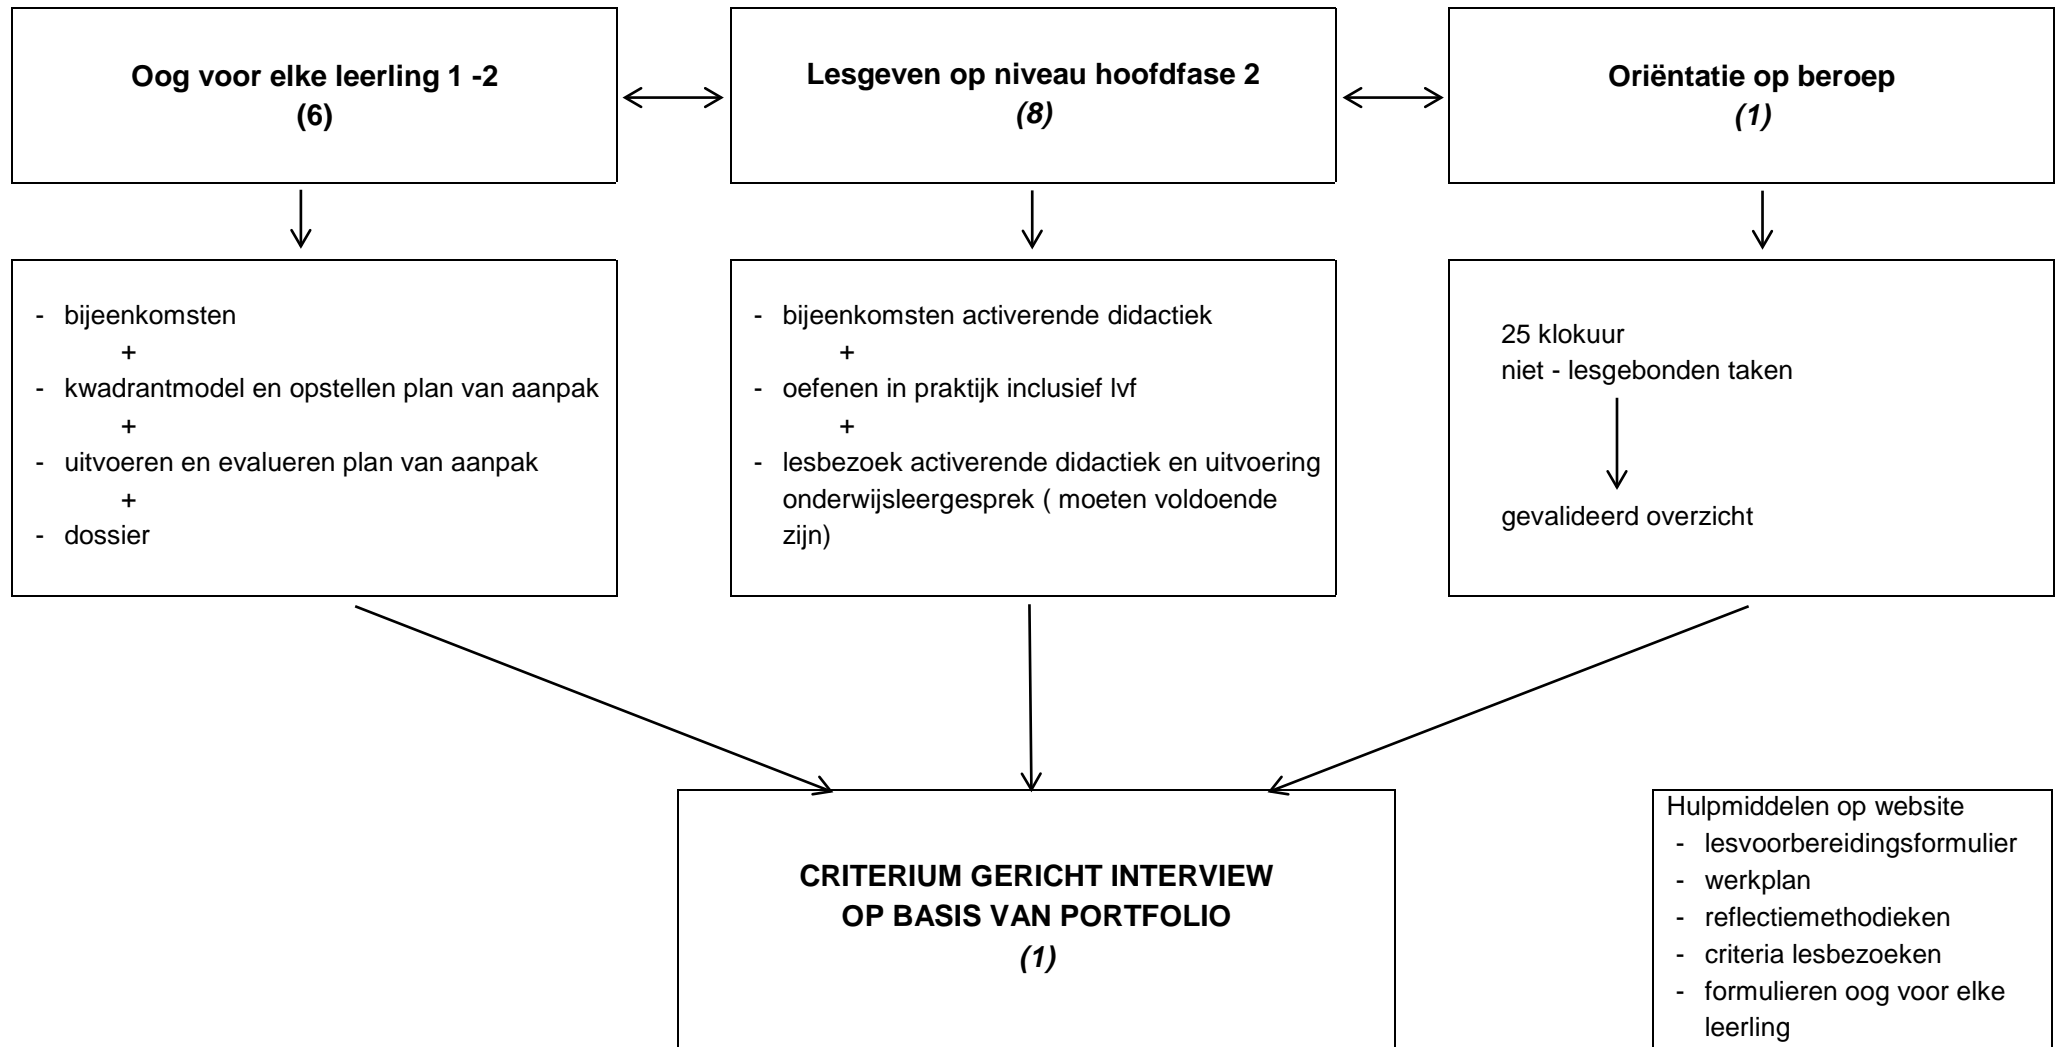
**Oog voor elke leerling 1 -2**
**(6)**

**Lesgeven op niveau hoofdfase 2**
***(8)***

**Oriëntatie op beroep**
***(1)***

- bijeenkomsten
+
- kwadrantmodel en opstellen plan van aanpak
+
- uitvoeren en evalueren plan van aanpak
+
- dossier

- bijeenkomsten activerende didactiek
+
- oefenen in praktijk inclusief lvf
+
- lesbezoek activerende didactiek en uitvoering onderwijsleergesprek ( moeten voldoende zijn)

25 klokuur
niet - lesgebonden taken

gevalideerd overzicht

**CRITERIUM GERICHT INTERVIEW**
**OP BASIS VAN PORTFOLIO**
***(1)***

Hulpmiddelen op website
- lesvoorbereidingsformulier
- werkplan
- reflectiemethodieken
- criteria lesbezoeken
- formulieren oog voor elke leerling